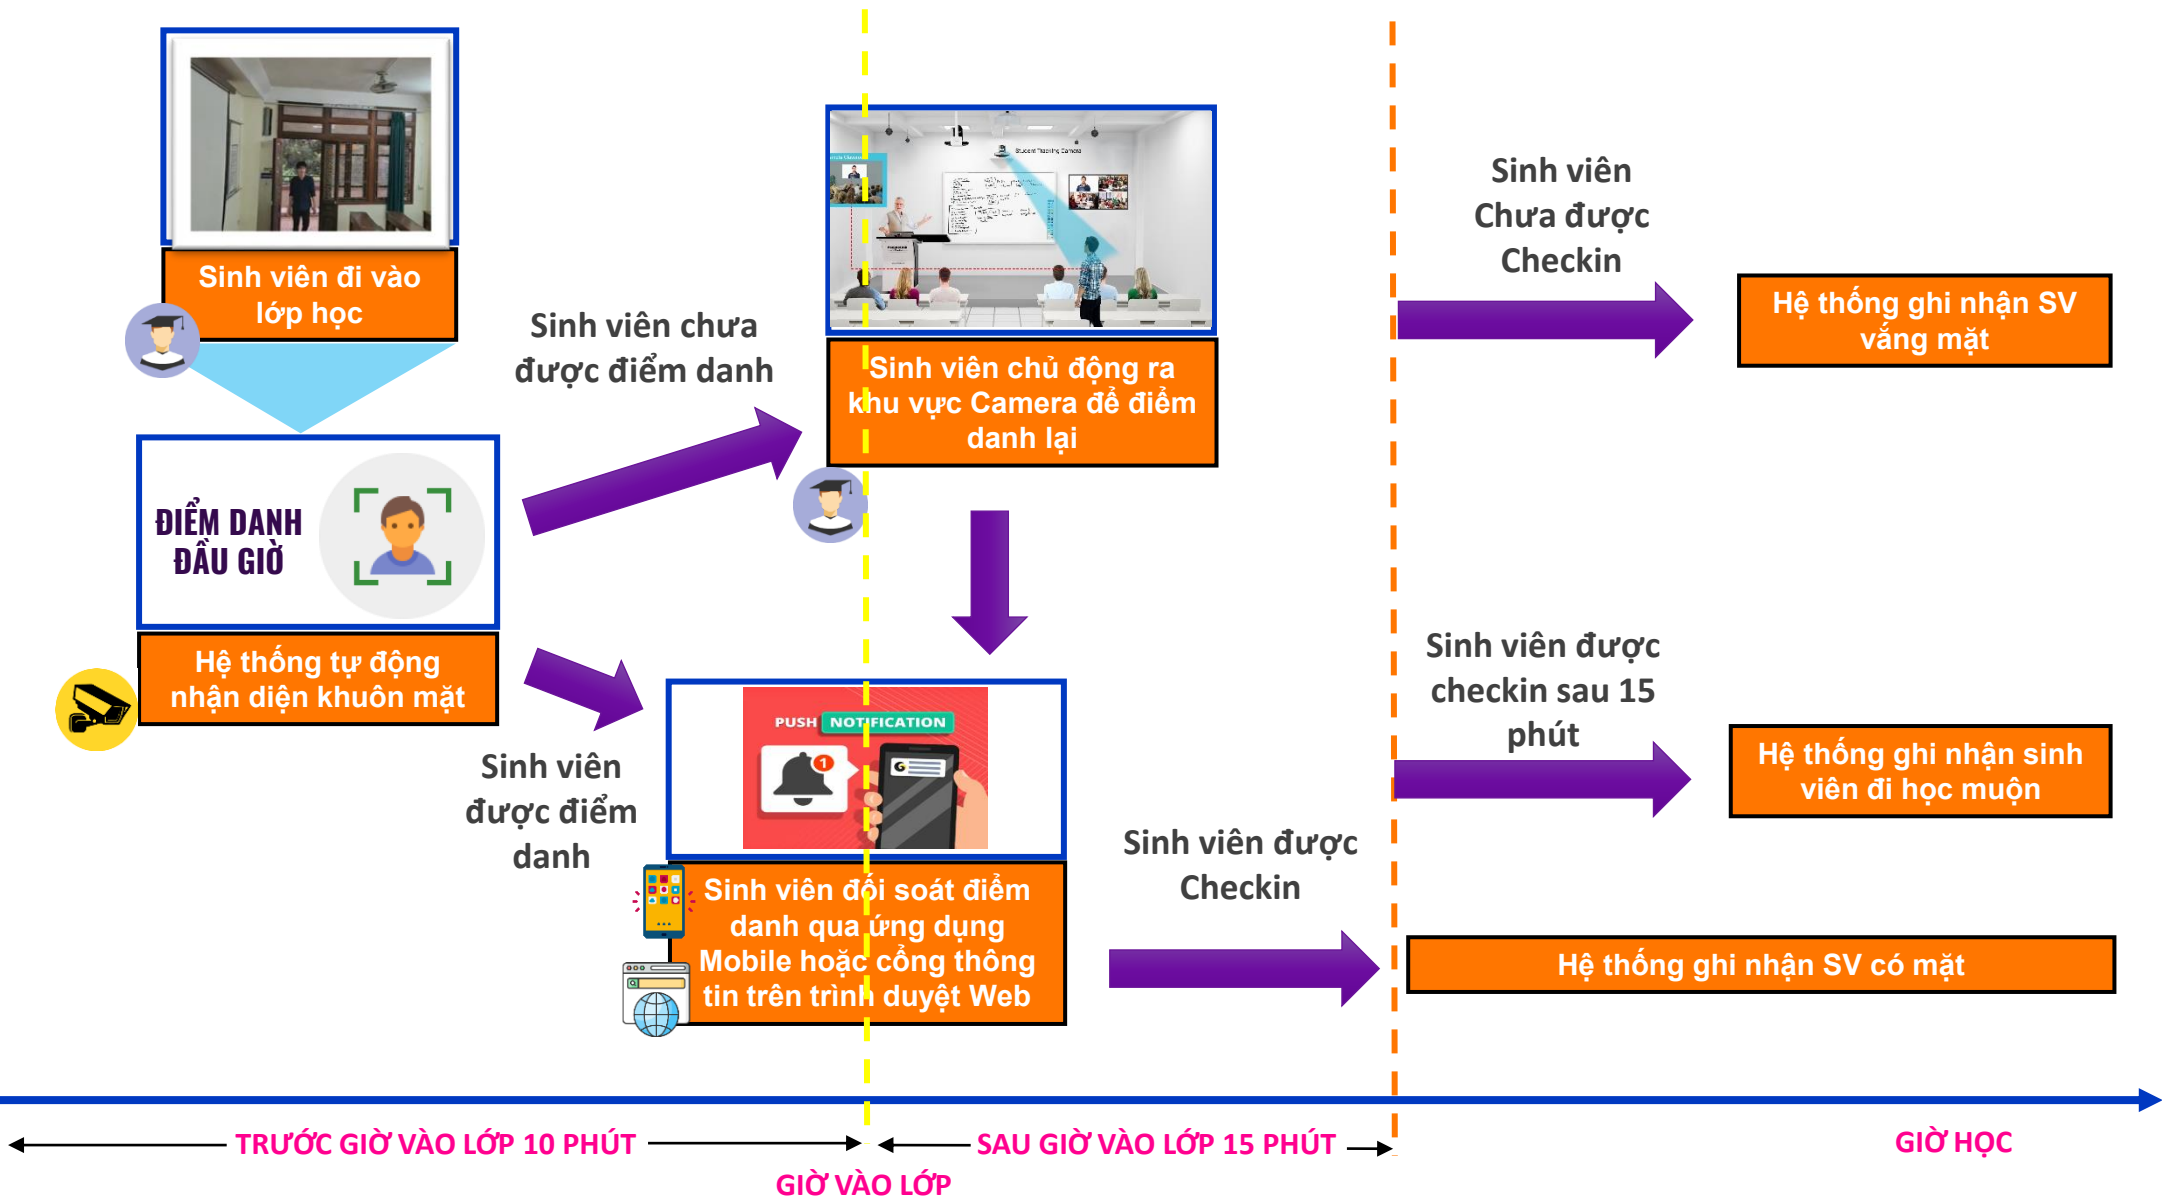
Sinh viên đi vào lớp học

ĐIỂM DANH ĐẦU GIỜ

Hệ thống tự động nhận diện khuôn mặt

Sinh viên chưa được điểm danh

Student Tracking Camera

Sinh viên chủ động ra khu vực Camera để điểm danh lại

Sinh viên được điểm danh

PUSH NOTIFICATION

Sinh viên đối soát điểm danh qua ứng dụng Mobile hoặc cổng thông tin trên trình duyệt Web

Sinh viên Chưa được Checkin

Hệ thống ghi nhận SV vắng mặt

Sinh viên được checkin sau 15 phút

Hệ thống ghi nhận sinh viên đi học muộn

Sinh viên được Checkin

Hệ thống ghi nhận SV có mặt

TRƯỚC GIỜ VÀO LỚP 10 PHÚT

SAU GIỜ VÀO LỚP 15 PHÚT

GIỜ HỌC

GIỜ VÀO LỚP